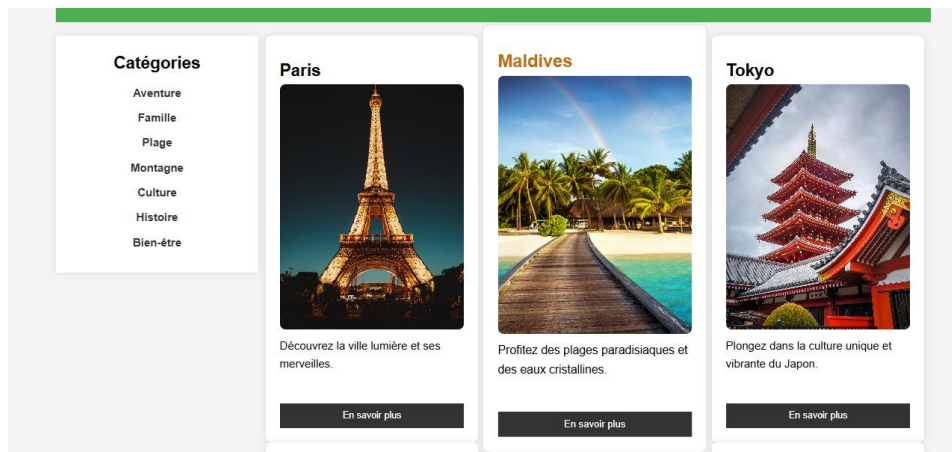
Catégories

Aventure

Famille

Plage

Montagne

Culture

Histoire

Bien-être

Paris

Découvrez la ville lumière et ses merveilles.

En savoir plus

Maldives

Profitez des plages paradisiaques et des eaux cristallines.

En savoir plus

Tokyo

Plongez dans la culture unique et vibrante du Japon.

En savoir plus